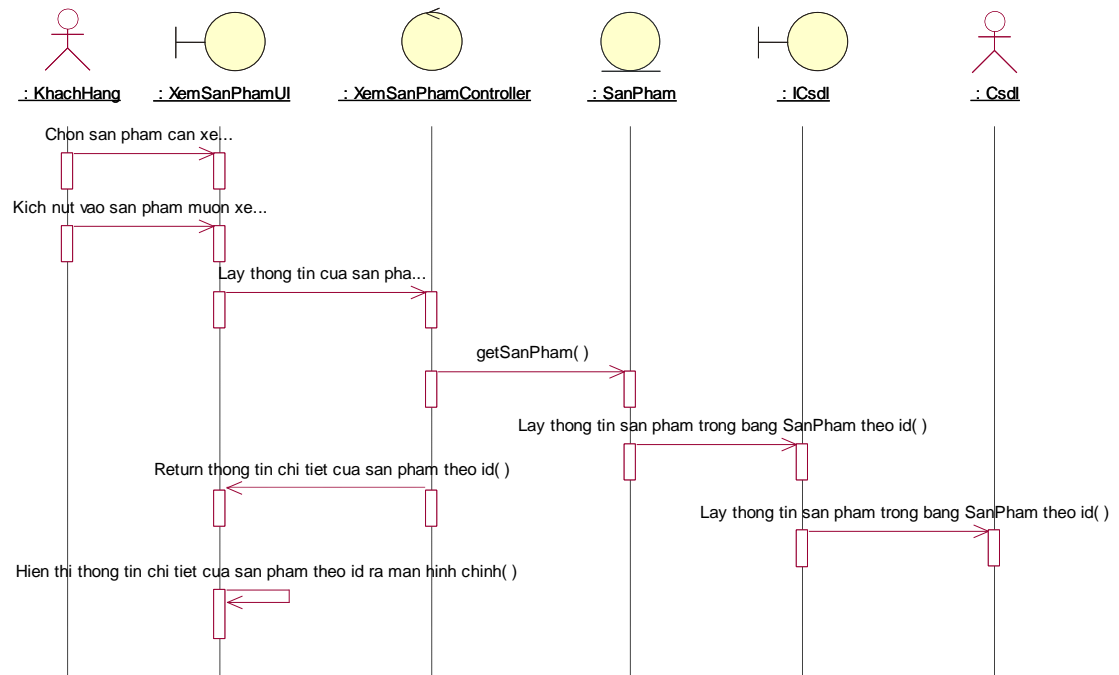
: KhachHang

: XemSanPhamUI

: XemSanPhamController

: SanPham

: ICsdl

: Csdl

Chon san pham can xe...

Kich nut vao san pham muon xe...

Lay thong tin cua san pha...

getSanPham( )

Lay thong tin san pham trong bang SanPham theo id( )

Return thong tin chi tiet cua san pham theo id( )

Lay thong tin san pham trong bang SanPham theo id( )

Hien thi thong tin chi tiet cua san pham theo id ra man hinh chinh( )